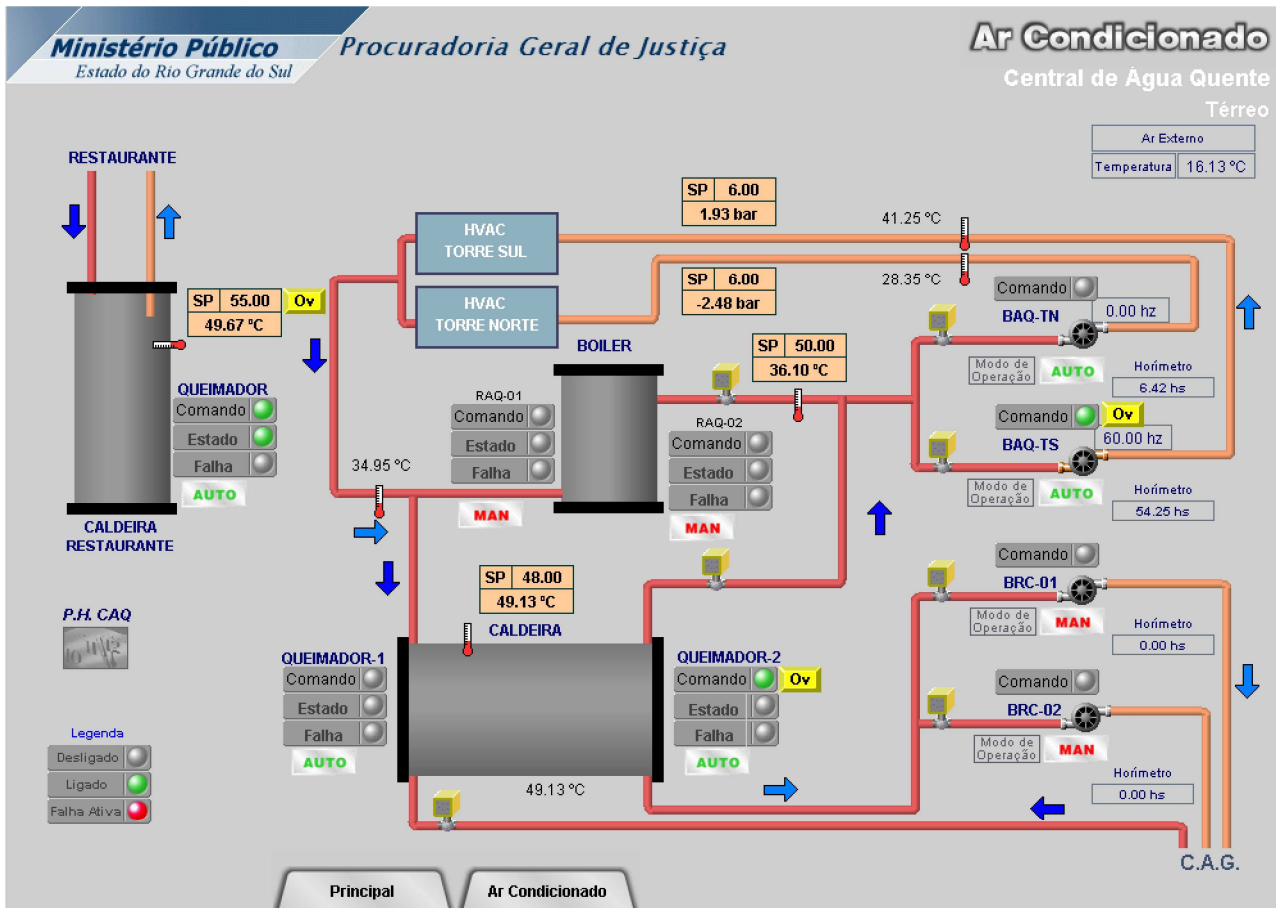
Ministério Público
Estado do Rio Grande do Sul
Procuradoria Geral de Justiça

Ar Condicionado
Central de Água Quente
Térreo

Ar Externo
Temperatura 16.13 °C

RESTAURANTE

SP 55.00 Ov
49.67 °C

QUEIMADOR
Comando
Estado
Falha
AUTO

CALDEIRA RESTAURANTE

HVAC TORRE SUL
HVAC TORRE NORTE

SP 6.00
1.93 bar

SP 6.00
-2.48 bar

41.25 °C
28.35 °C

Comando
0.00 hz
BAQ-TN
Modo de Operação AUTO
Horímetro
6.42 hs

Comando Ov
60.00 hz
BAQ-TS
Modo de Operação AUTO
Horímetro
54.25 hs

BOILER
SP 50.00
36.10 °C

RAQ-01
Comando
Estado
Falha
MAN

RAQ-02
Comando
Estado
Falha
MAN

34.95 °C

SP 48.00
49.13 °C
CALDEIRA

Comando
BRC-01
Modo de Operação MAN
Horímetro
0.00 hs

Comando
BRC-02
Modo de Operação MAN
Horímetro
0.00 hs

P.H. CAQ

QUEIMADOR-1
Comando
Estado
Falha
AUTO

QUEIMADOR-2
Comando Ov
Estado
Falha
AUTO

49.13 °C

Legenda
Desligado
Ligado
Falha Ativa

C.A.G.

Principal
Ar Condicionado